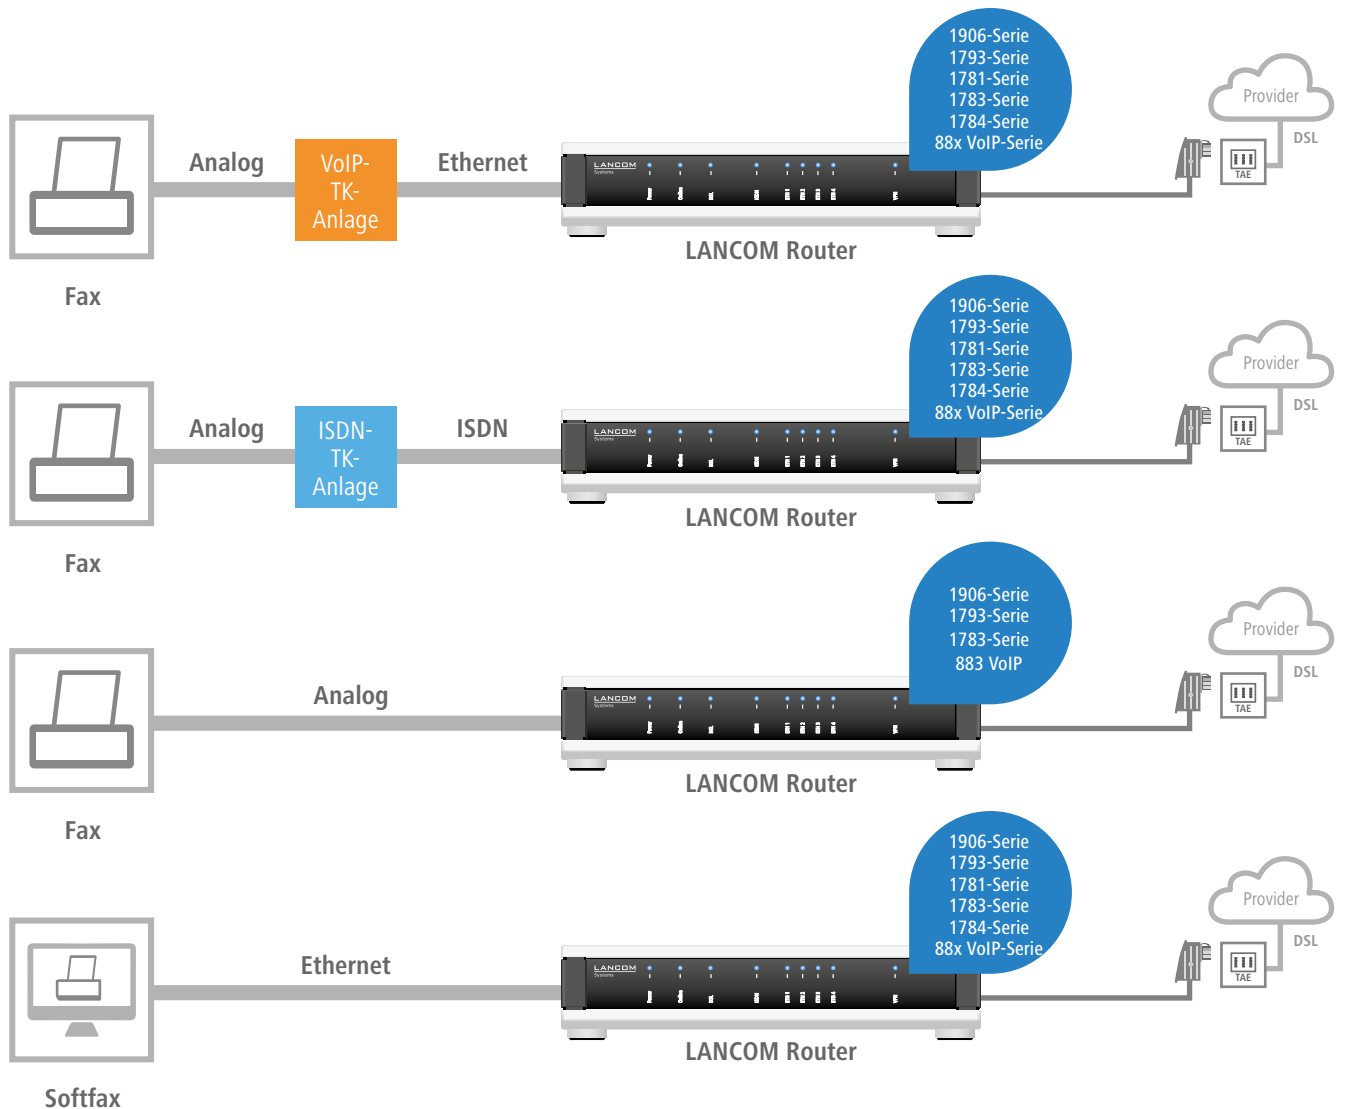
Analog

VoIP-TK-Anlage

Ethernet

1906-Serie
1793-Serie
1781-Serie
1783-Serie
1784-Serie
88x VoIP-Serie

Provider

DSL

TAE

LANCOM Router

Fax

Analog

ISDN-TK-Anlage

ISDN

1906-Serie
1793-Serie
1781-Serie
1783-Serie
1784-Serie
88x VoIP-Serie

Provider

DSL

TAE

LANCOM Router

Fax

Analog

1906-Serie
1793-Serie
1783-Serie
883 VoIP

Provider

DSL

TAE

LANCOM Router

Fax

Ethernet

1906-Serie
1793-Serie
1781-Serie
1783-Serie
1784-Serie
88x VoIP-Serie

Provider

DSL

TAE

LANCOM Router

Softfax